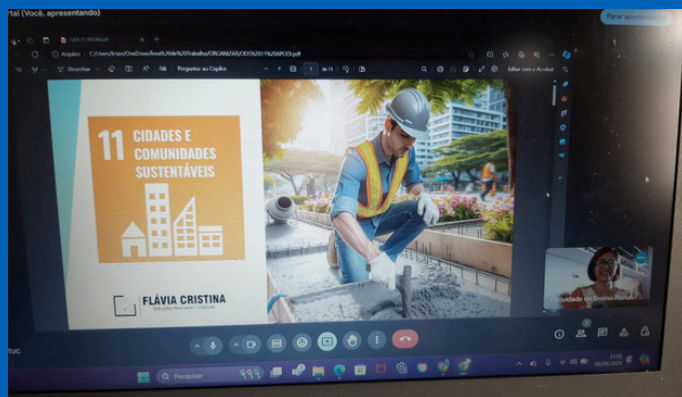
rtal (Você, apresentando)

Parar apresentação

Arquivo

Desenhar

Pergunte ao Copilot

1 de 11

Editar com o Acrobat

11 CIDADES E COMUNIDADES SUSTENTÁVEIS

FLÁVIA CRISTINA

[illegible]idade do Ensino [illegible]

Pesquisar